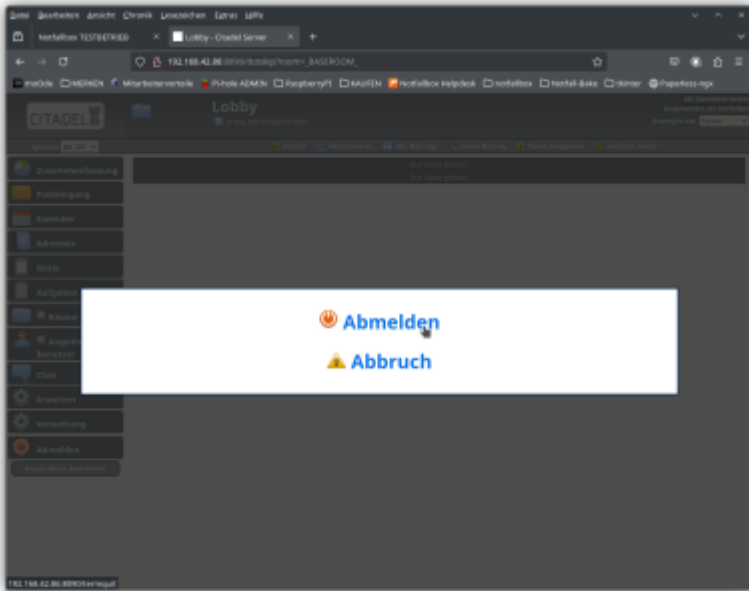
Datei Bearbeiten Ansicht Chronik Lesezeichen Extras Hilfe

Notfallbox TESTBETRIEB

Lobby - Citadel Server

192.168.42.86:8050/dotskip?room=_BASEROOM_

moOde MERKEN Mitarbeiterverteile Pi-hole ADMIN RaspberryPi KAUFEN Notfallbox Helpdesk notfallbox Notfall-Basis rKeiner Paperless-ngx

CITADEL

Lobby

Zusammenfassung
Posteingang
Kalender
Adressen
Notiz
Aufgaben
Räume
Angemeldete Benutzer
Chat
Erweitert
Verwaltung
Abmelden

Abmelden

Abbruch

192.168.42.86:8050/termquit